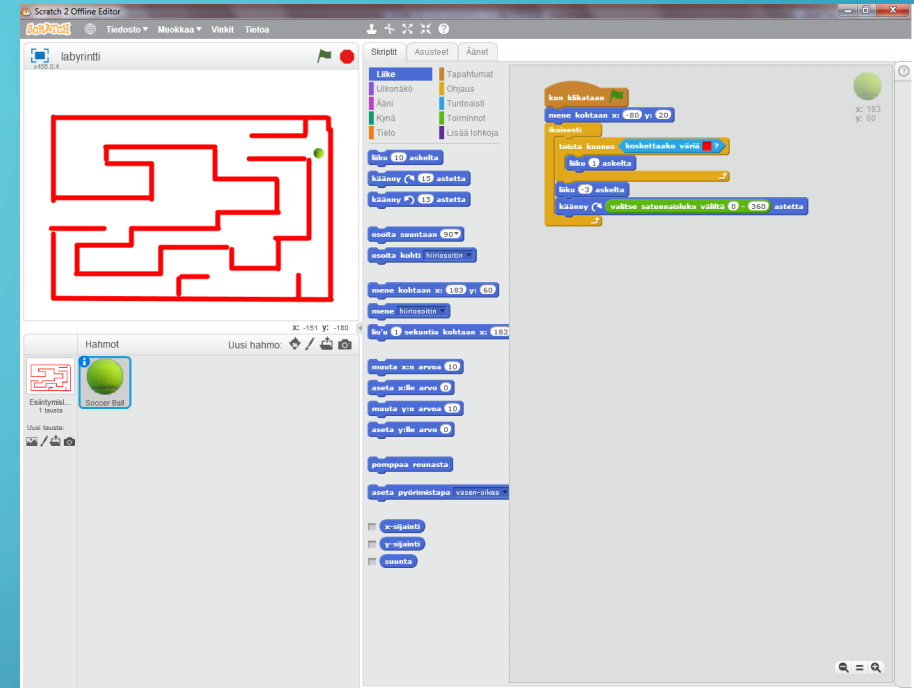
Scratch 2 Offline Editor

SCRATCH Tiedosto ▾ Muokkaa ▾ Vinkit Tietoa

labyrintti
v456.0.4

x: -151 y: -180

Hahmot
Uusi hahmo:

Esiintymislava
1 tausta

Uusi tausta:

Soccer Ball

Skriptit Asusteet Äänet

Liike
Ulkonäkö
Ääni
Kynä
Tieto
Tapahtumat
Ohjaus
Tuntoaisti
Toiminnot
Lisää lohkoja

liiku 10 askelta
käänny 15 astetta
käänny 15 astetta
osoita suuntaan 90▾
osoita kohti hiiriosoitin ▾
mene kohtaan x: 183 y: 60
mene hiiriosoitin ▾
liu'u 1 sekuntia kohtaan x: 183
muuta x:n arvoa 10
aseta x:lle arvo 0
muuta y:n arvoa 10
aseta y:lle arvo 0
pomppaa reunasta
aseta pyörimistapa vasen-oikea ▾
x-sijainti
y-sijainti
suunta

kun klikataan
mene kohtaan x: -80 y: 20
ikuisesti
toista kunnes koskettaako väriä ?
liiku 1 askelta
liiku -3 askelta
käänny valitse satunnaisluku väliltä 0 - 360 astetta

x: 183
y: 60